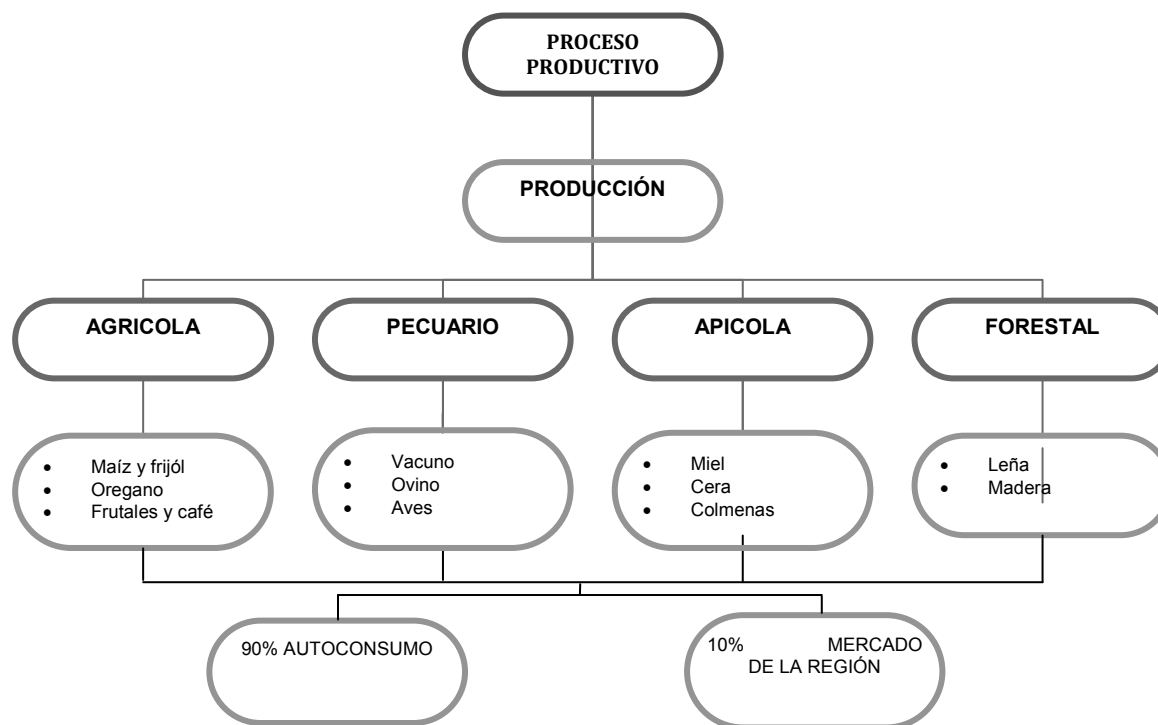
PROCESO PRODUCTIVO

PRODUCCIÓN

AGRICOLA

PECUARIO

APICOLA

FORESTAL

- Maíz y frijól
- Oregano
- Frutales y café

- Vacuno
- Ovino
- Aves

- Miel
- Cera
- Colmenas

- Leña
- Madera

90% AUTOCONSUMO

10% MERCADO DE LA REGIÓN